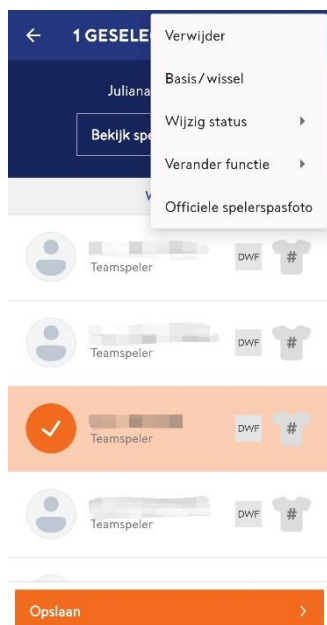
1 GESELE

Juliana

Bekijk spe

V

Verwijder

Basis / wissel

Wijzig status

Verander functie

Officiele spelerspasfoto

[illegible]
Teamspeler
DWF
#

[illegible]
Teamspeler
DWF
#

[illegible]
Teamspeler
DWF
#

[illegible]
Teamspeler
DWF
#

Opslaan